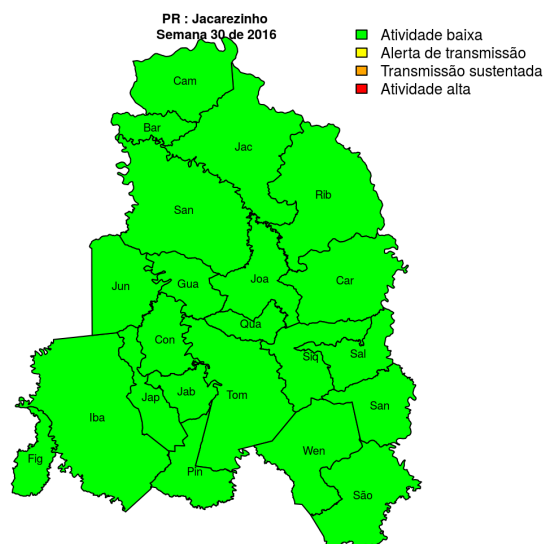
PR : Jacarezinho
Semana 30 de 2016

Atividade baixa
Alerta de transmissão
Transmissão sustentada
Atividade alta

Cam
Bar
Jac
Rib
San
Jun
Gua
Joa
Car
Qua
Con
Siq
Sal
Jap
Jab
Tom
San
Iba
Wen
Fig
Pin
São